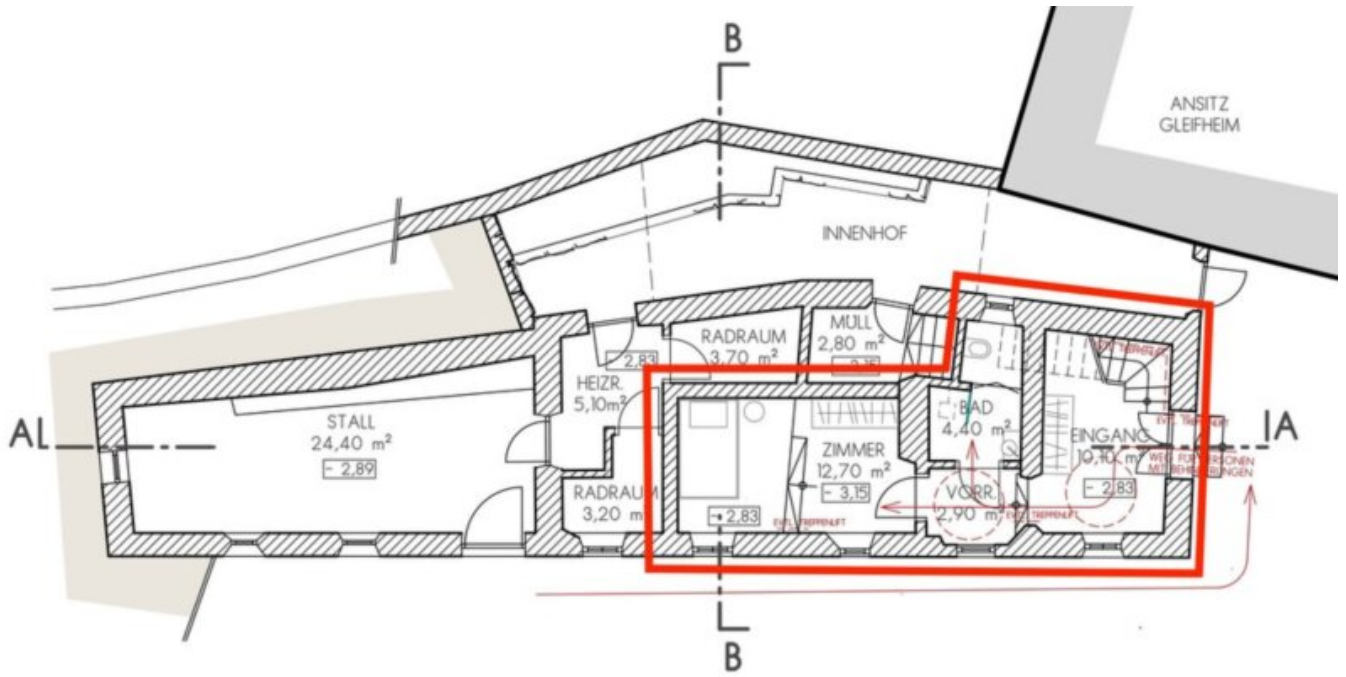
B

ANSITZ GLEIFHEIM

INNENHOF

RADRAUM 3,70 m²

MÜLL 2,80 m²

- 2,83

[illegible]

HEIZR. 5,10m²

STALL 24,40 m²

- 2,89

AL

RADRAUM 3,20 m²

ZIMMER 12,70 m²

- 3,15

- 2,83

EVTL. TREPPENLIFT

BAD 4,40 m²

VORR. 2,90 m²

EVTL. TREPPENLIFT

EINGANG 10,10 m²

- 2,83

EVTL. TREPPENLIFT

EVTL. TREPPENLIFT

WEG FÜR PERSONEN MIT BEHINDERUNGEN

IA

B